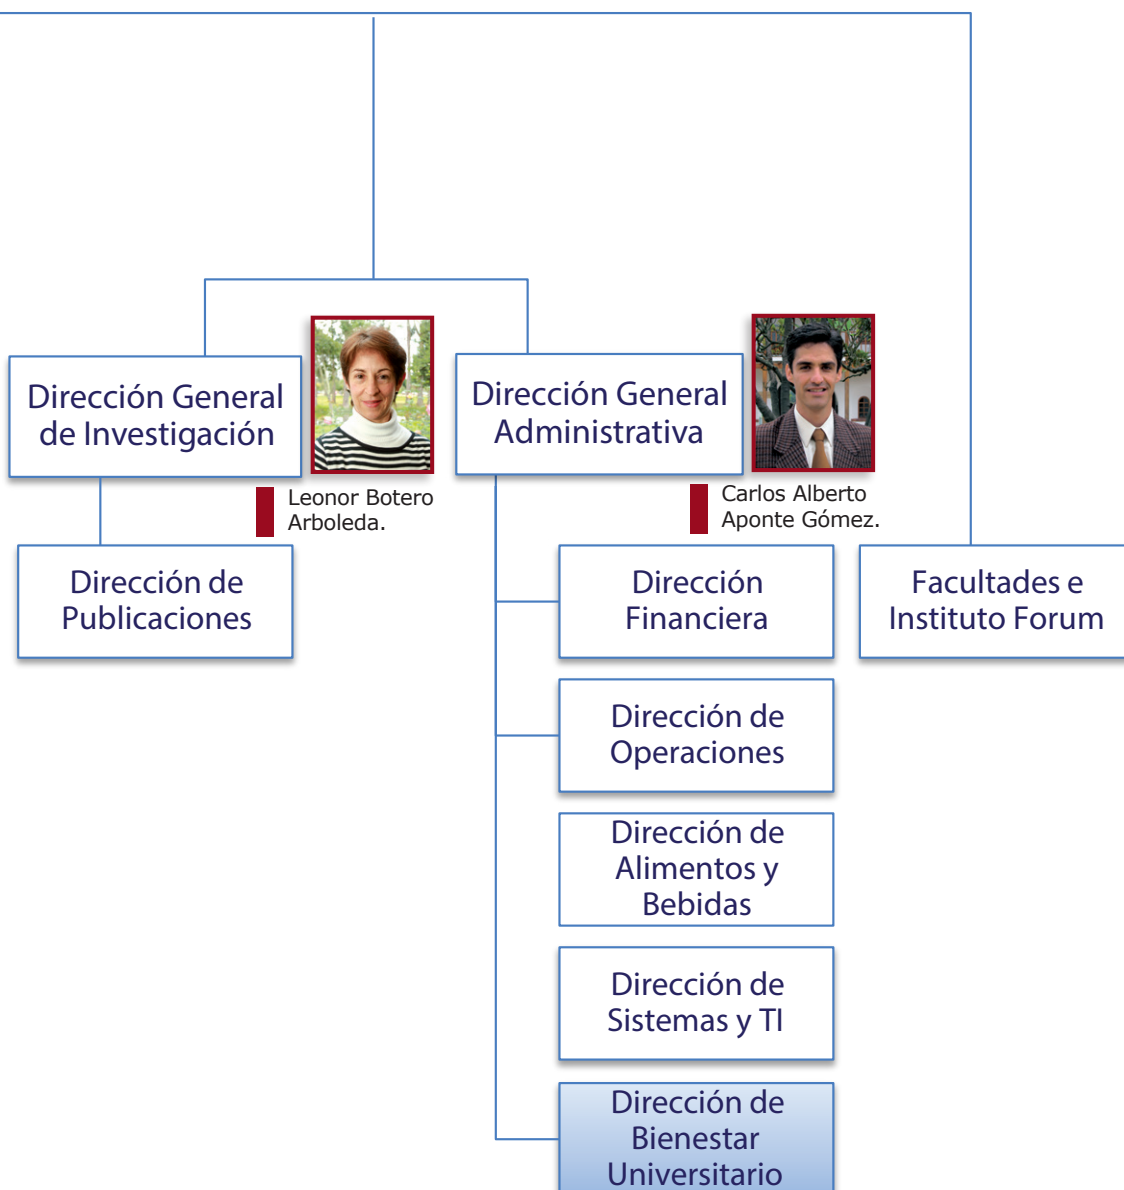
Dirección General de Investigación

Leonor Botero Arboleda.

Dirección General Administrativa

Carlos Alberto Aponte Gómez.

Dirección de Publicaciones

Dirección Financiera

Facultades e Instituto Forum

Dirección de Operaciones

Dirección de Alimentos y Bebidas

Dirección de Sistemas y TI

Dirección de Bienestar Universitario